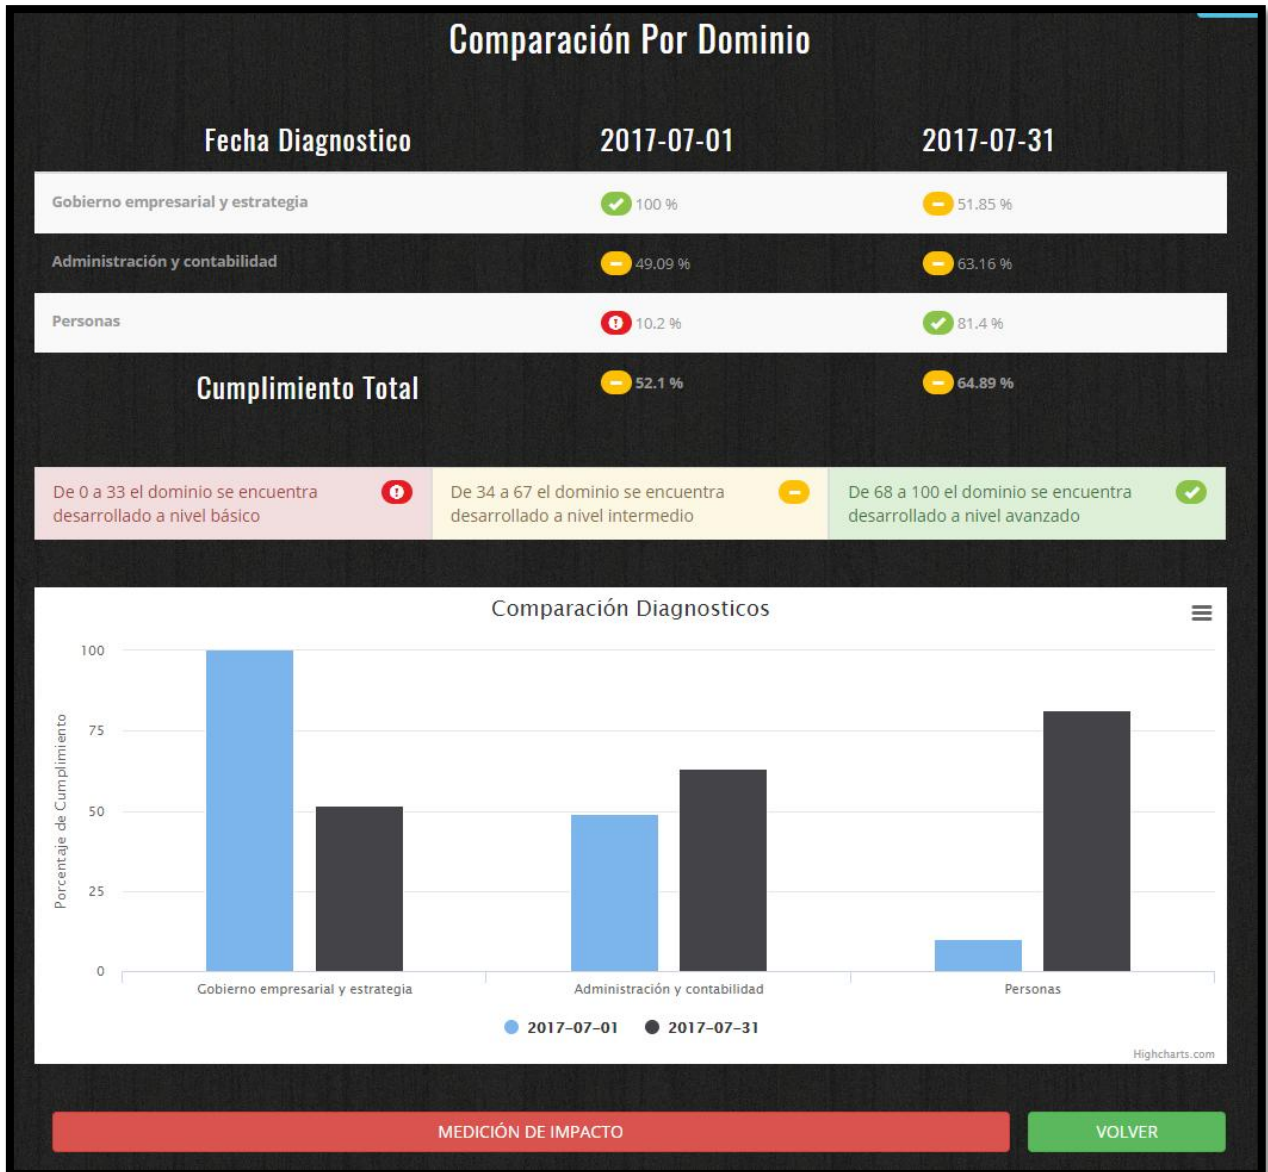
Comparación Por Dominio

| Fecha Diagnostico | 2017-07-01 | 2017-07-31 |
|---|---|---|
| Gobierno empresarial y estrategia | 100 % | 51.85 % |
| Administración y contabilidad | 49.09 % | 63.16 % |
| Personas | 10.2 % | 81.4 % |
| Cumplimiento Total | 52.1 % | 64.89 % |

De 0 a 33 el dominio se encuentra desarrollado a nivel básico

De 34 a 67 el dominio se encuentra desarrollado a nivel intermedio

De 68 a 100 el dominio se encuentra desarrollado a nivel avanzado

Comparación Diagnosticos

Porcentaje de Cumplimiento

100
75
50
25
0

Gobierno empresarial y estrategia
Administración y contabilidad
Personas

2017-07-01
2017-07-31

Highcharts.com

MEDICIÓN DE IMPACTO

VOLVER